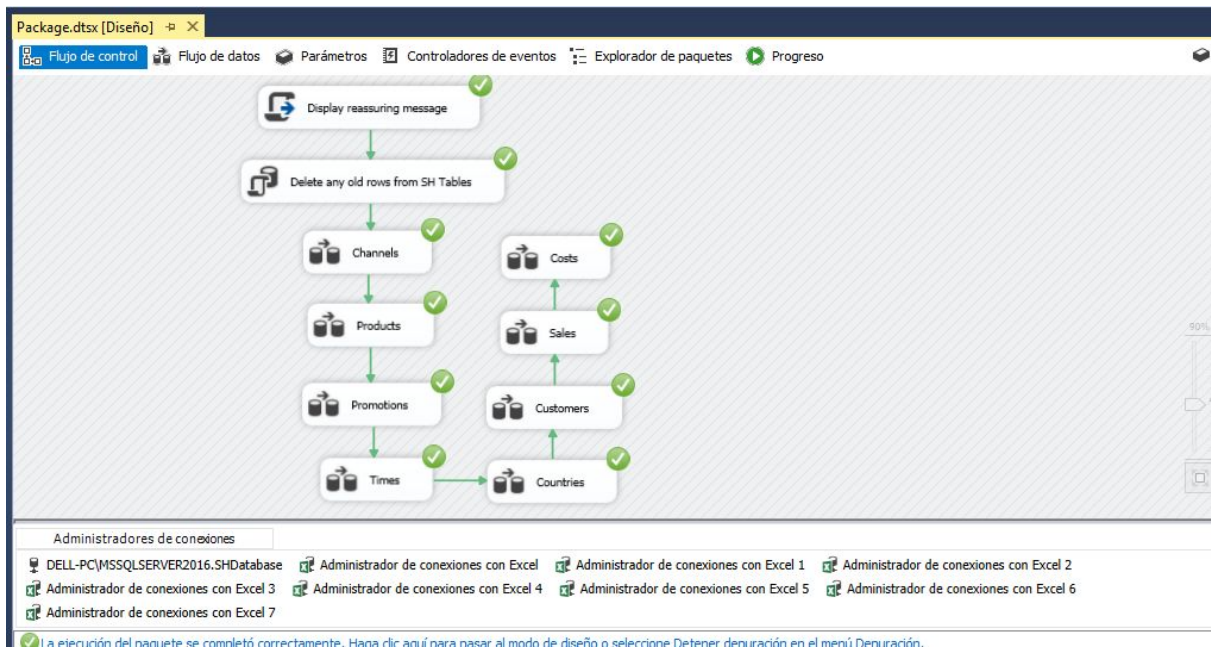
Package.dtsx [Diseño] ✕

Flujo de control  Flujo de datos  Parámetros  Controladores de eventos  Explorador de paquetes  Progreso

Display reassuring message

Delete any old rows from SH Tables

Channels

Products

Promotions

Times

Costs

Sales

Customers

Countries

90%

Administradores de conexiones

DELL-PC\MSSQLSERVER2016.SHDatabase  Administrador de conexiones con Excel  Administrador de conexiones con Excel 1  Administrador de conexiones con Excel 2  Administrador de conexiones con Excel 3  Administrador de conexiones con Excel 4  Administrador de conexiones con Excel 5  Administrador de conexiones con Excel 6  Administrador de conexiones con Excel 7

La ejecución del paquete se completó correctamente. Haga clic aquí para pasar al modo de diseño o seleccione Detener depuración en el menú Depuración.